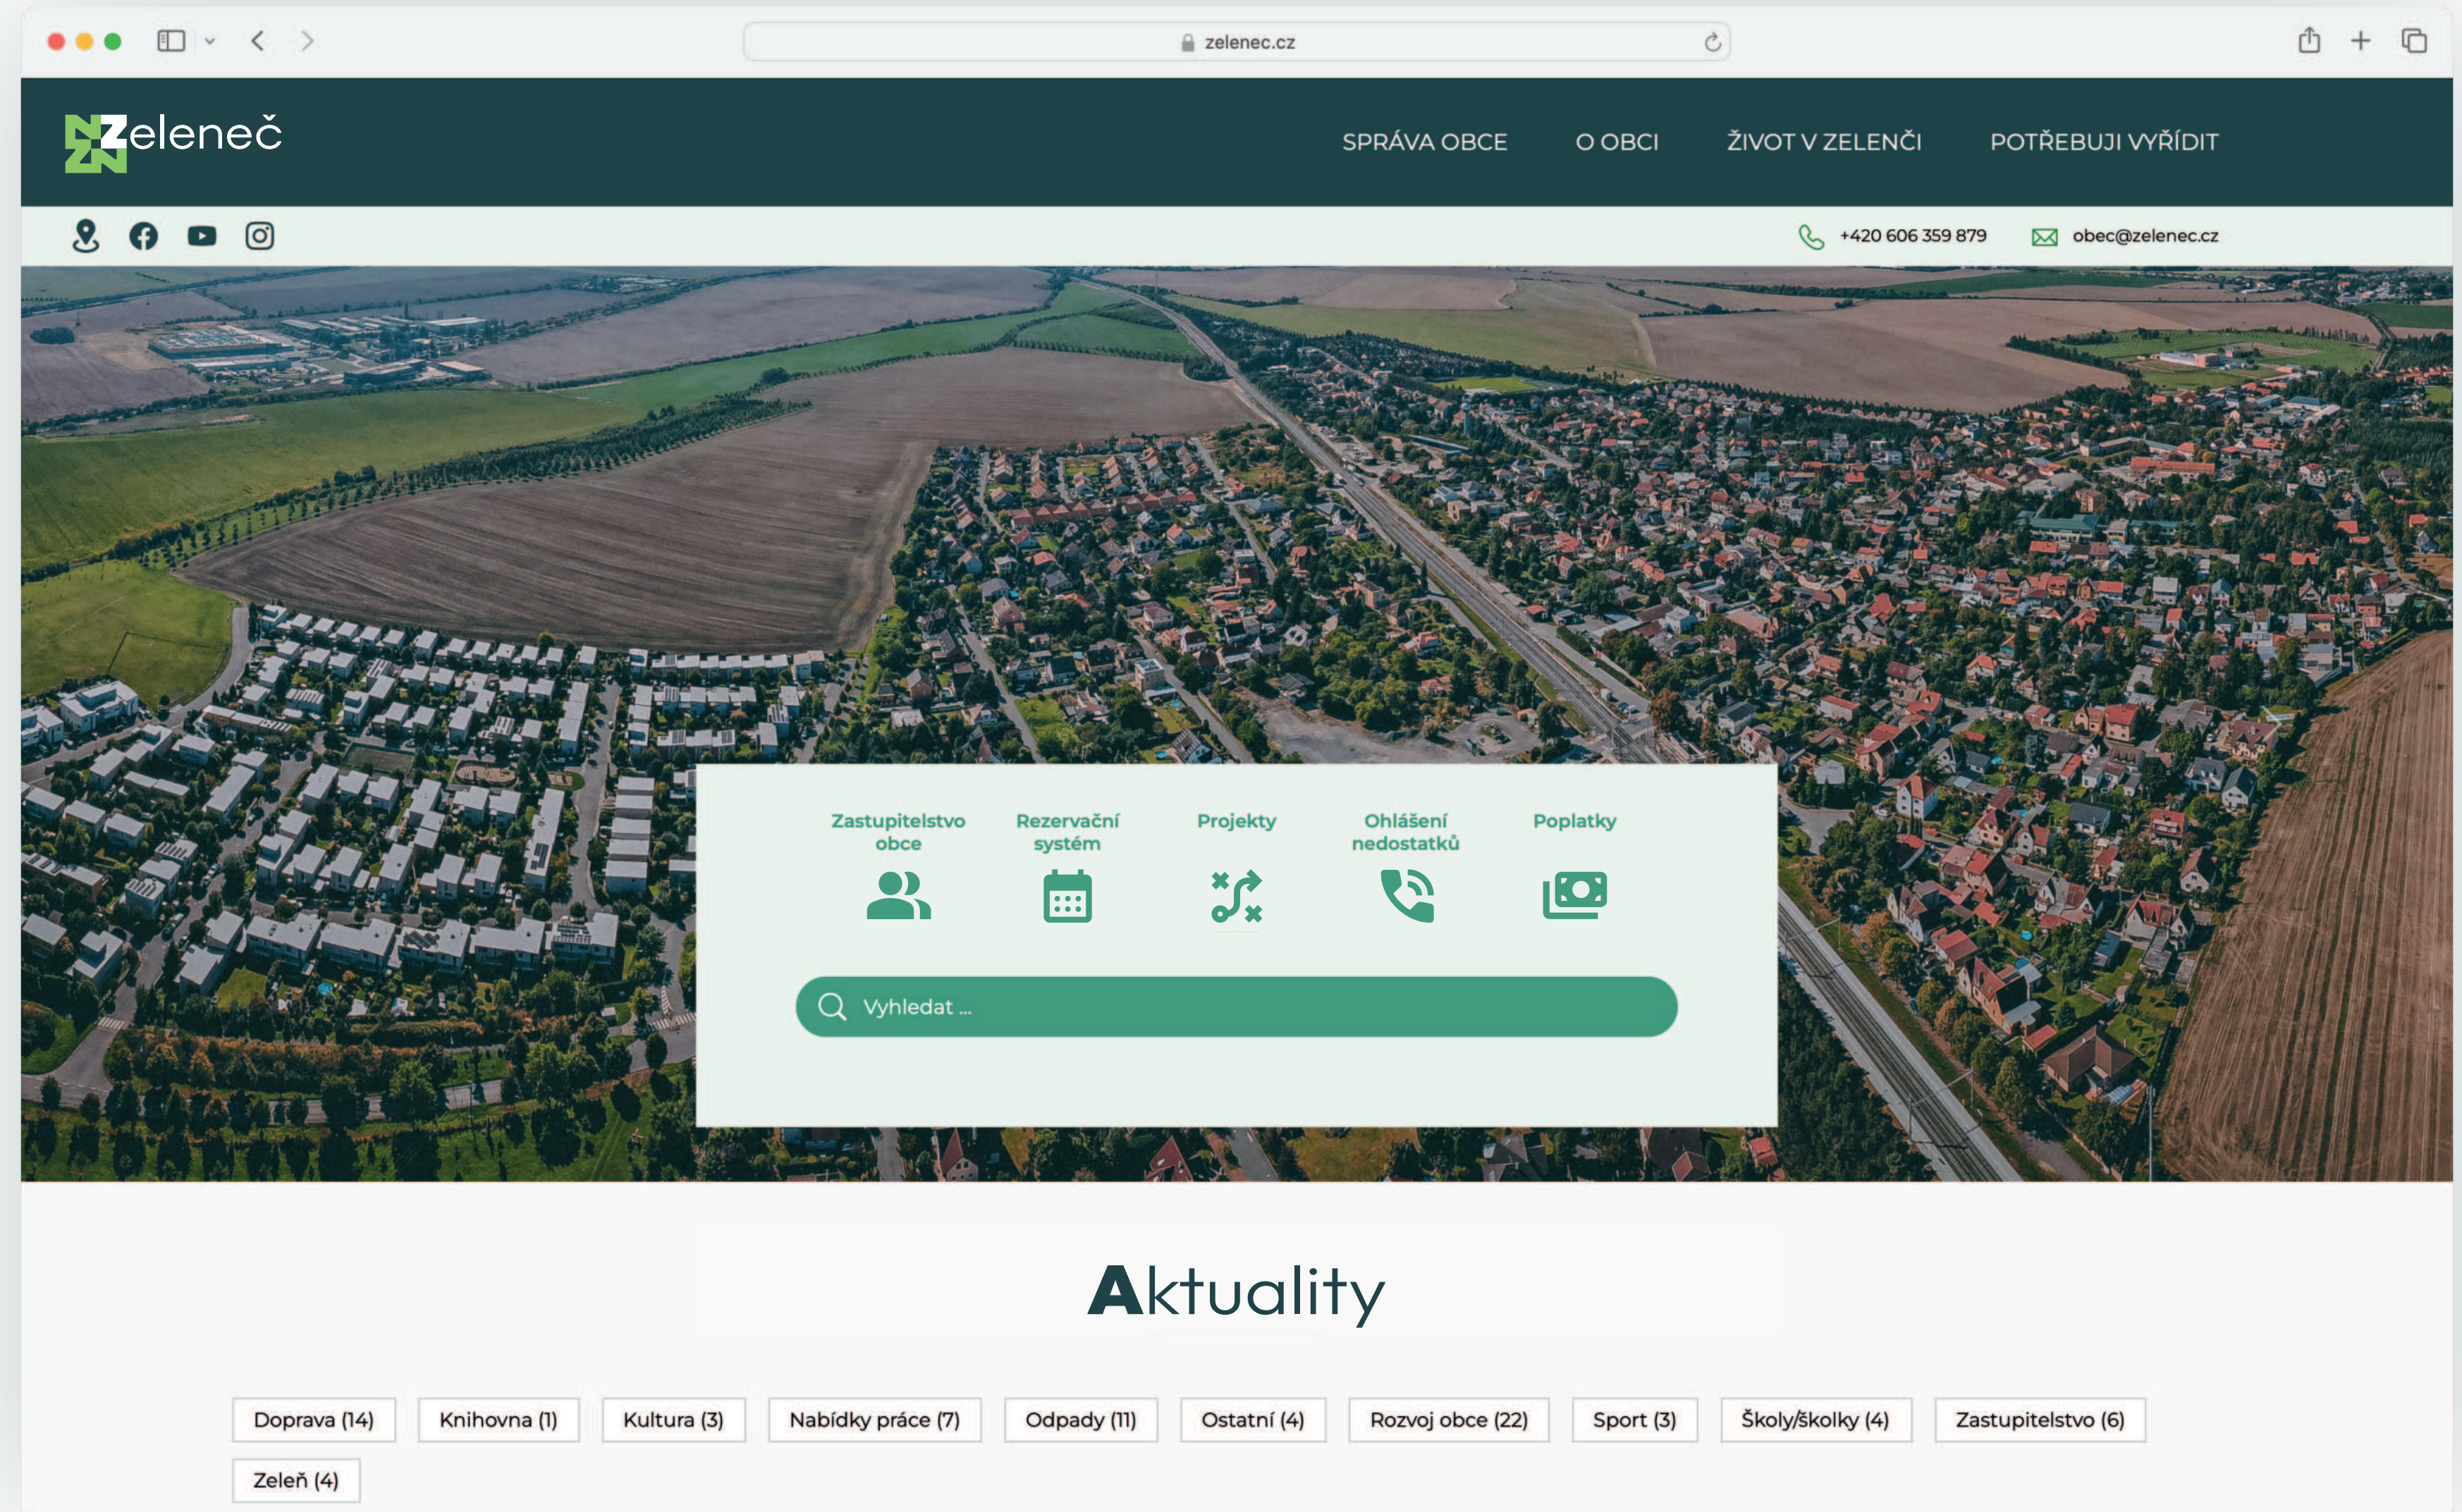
zelenec.cz

Zeleneč

SPRÁVA OBCE O OBCI ŽIVOT V ZELENČI POTŘEBUJI VYŘÍDIT

+420 606 359 879 obec@zelenec.cz

Zastupitelstvo obce
Rezervační systém
Projekty
Ohlášení nedostatků
Poplatky

Vyhledat ...

Aktuality

Doprava (14) Knihovna (1) Kultura (3) Nabídky práce (7) Odpady (11) Ostatní (4) Rozvoj obce (22) Sport (3) Školy/školky (4) Zastupitelstvo (6) Zeleň (4)